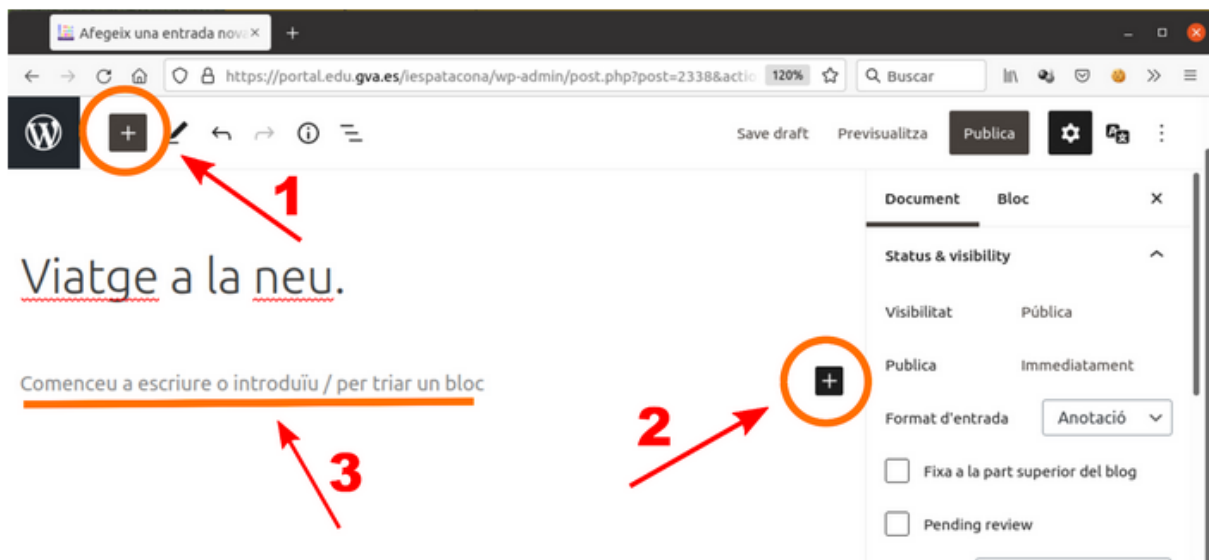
Afegeix una entrada nova ×

https://portal.edu.gva.es/iespatacona/wp-admin/post.php?post=2338&actio 120% Buscar

Save draft Previsualitza Publica

1

Viatge a la neu.

Comenceu a escriure o introduïu / per triar un bloc

2

3

Document Bloc ×

Status & visibility

Visibilitat Pública

Publica Immediatament

Format d'entrada Anotació

Fixa a la part superior del blog

Pending review